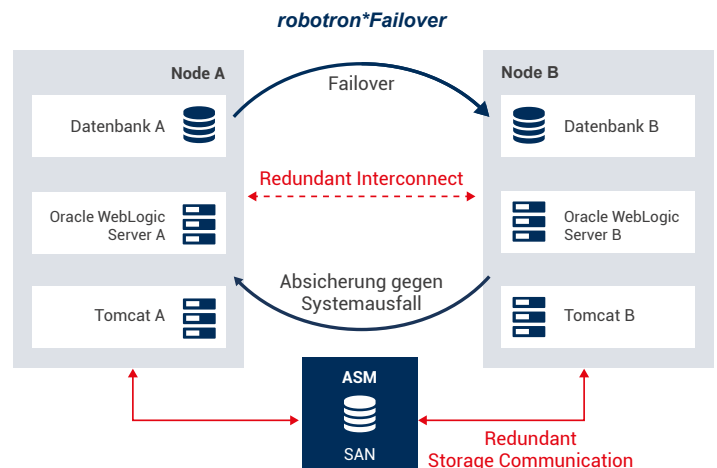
robotron*Failover

Node A

Datenbank A

Oracle WebLogic Server A

Tomcat A

Failover

Redundant Interconnect

Absicherung gegen Systemausfall

Node B

Datenbank B

Oracle WebLogic Server B

Tomcat B

ASM

SAN

Redundant Storage Communication